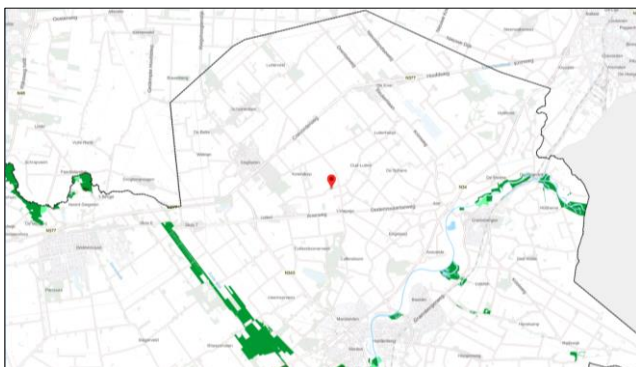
Oosterend
N977
Hoofdweg
N34
Zuiderweg
Kolderveen
Nieuwe Dijk
N381
Oud Luinen
Drijber
Eext
Ter Apel
Rolde
Schoonebeek
Westerbork
Beilen
Nieuweweg
Dalen
Hijken
Smilde
Eelde
Borger
Gasselte
Emmen
Stadskanaal
Zuidlaren
Drachten
Assen
Lieveren
Orvelte
Hoogeveen
Marum
Annen
Donderen
Exloo
Weiteveen
Veenhuizen
N919
Gieten
Grolloo
Noordsleen
Dwingeloo
Wijster
Spier
Hooghalen
Bovensmilde
Ruinen
Meppel
Ommen
Papenvoort
Anloo
Zeijen
Vries
Tynaarlo
Norg
Roden
Peize
Altena
Buinen
Ees
Odoorn
Valthe
Klijndijk
Weerdinge
Nieuw-Weerdinge
Barger-Compascuum
Klazienaveen
Zwartemeer
Erica
Nieuw-Amsterdam
Veenoord
Dalerveen
Coevorden
Sleen
Oosterhesselen
Zweeloo
Aalden
Meppen
Wezup
Wezuperbrug
Schoonoord
Orvelte
Westerbork
Garminge
Hooghalen
Eursinge
Beilen
Spier
Wijster
Drijber
Hijken
Hoogersmilde
Smilde
Wapse
Diever
Dwingeloo
Lhee
Ansen
Ruinerwold
Koekange
De Wijk
Nijeveen
Havelte
Uffelte
Frederiksoord
Wilhelminaoord
Steenwijk
Vledder
Doldersum
Zorgvlied
Appelscha
Hoornsterzwaag
Oosterwolde
Donkerbroek
Haulerwijk
Waskemeer
Fochteloo
Veenhuizen
Een
Nieuw-Roden
Lieveren
Steenbergen
Altena
Westervelde
Zuidvelde
Peest
Norg
Langelo
Een-West
Roderwolde
Foxwolde
Roden
Nietap
Leek
Tolbert
Midwolde
Lettelbert
Peize
Altena
Zuidhorn